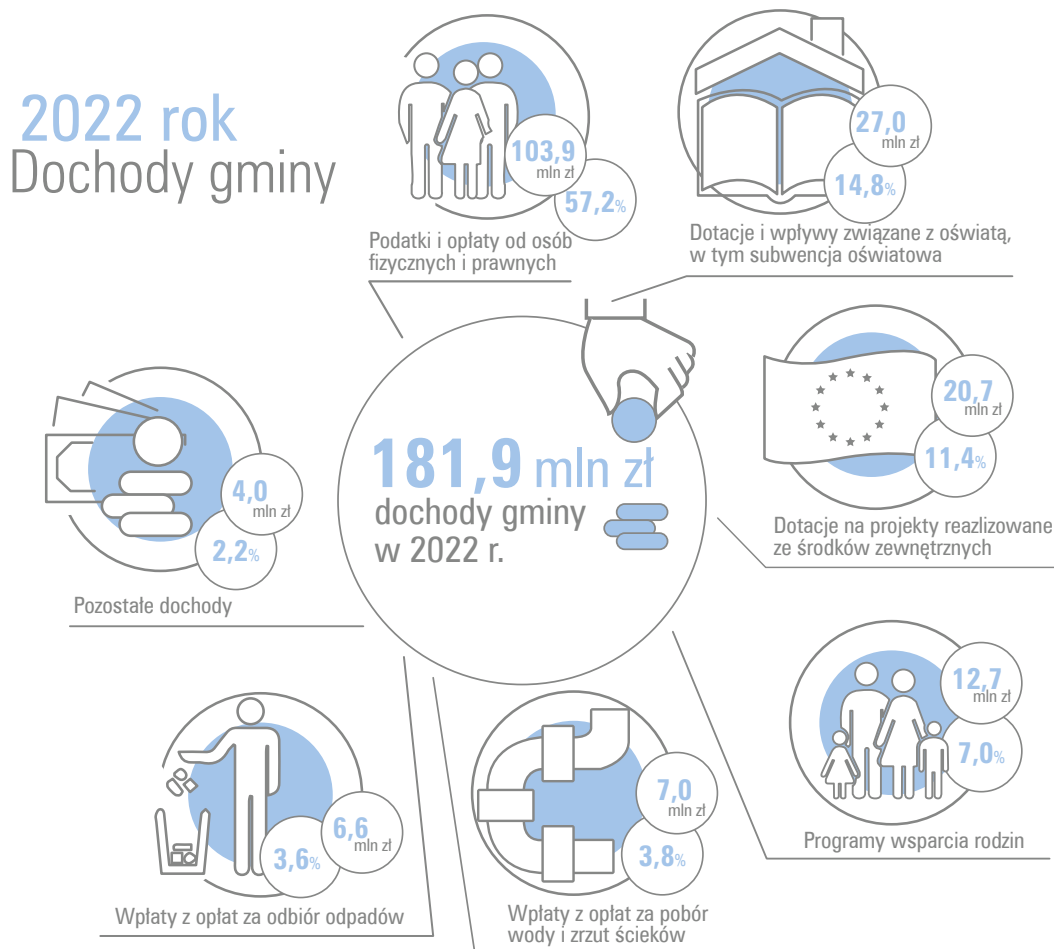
2022 rok
Dochody gminy

103,9 mln zł
57,2%
Podatki i opłaty od osób fizycznych i prawnych

27,0 mln zł
14,8%
Dotacje i wpływy związane z oświatą, w tym subwencja oświatowa

181,9 mln zł
dochody gminy w 2022 r.

20,7 mln zł
11,4%
Dotacje na projekty reazlizowane ze środków zewnętrznych

4,0 mln zł
2,2%
Pozostałe dochody

12,7 mln zł
7,0%
Programy wsparcia rodzin

6,6 mln zł
3,6%
Wpłaty z opłat za odbiór odpadów

7,0 mln zł
3,8%
Wpłaty z opłat za pobór wody i zrzut ścieków